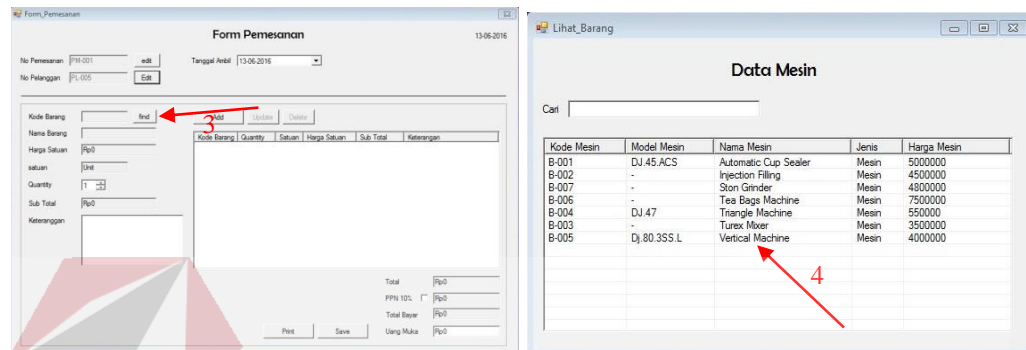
Form_Pemesanan

Form Pemesanan

13-06-2016

No Pemesanan PM-001 edit

No Pelanggan PL-005 Edit

Tanggal Ambil 13-06-2016

Kode Barang find

Nama Barang

Harga Satuan Rp0

satuan Unit

Quantity 1

Sub Total Rp0

Keteranggan

Add Update Delete

3

| Kode Barang | Quantity | Satuan | Harga Satuan | Sub Total | Keterangan |
|---|---|---|---|---|---|

Total Rp0

PPN 10% Rp0

Total Bayar Rp0

Print Save

Uang Muka Rp0

Lihat_Barang

Data Mesin

Cari

| Kode Mesin | Model Mesin | Nama Mesin | Jenis | Harga Mesin |
|---|---|---|---|---|
| B-001 | DJ.45.ACS | Automatic Cup Sealer | Mesin | 5000000 |
| B-002 | - | Injection Filling | Mesin | 4500000 |
| B-007 | - | Ston Grinder | Mesin | 4800000 |
| B-006 | - | Tea Bags Machine | Mesin | 7500000 |
| B-004 | DJ.47 | Triangle Machine | Mesin | 550000 |
| B-003 | - | Turex Mixer | Mesin | 3500000 |
| B-005 | Dj.80.3SS.L | Vertical Machine | Mesin | 4000000 |

4